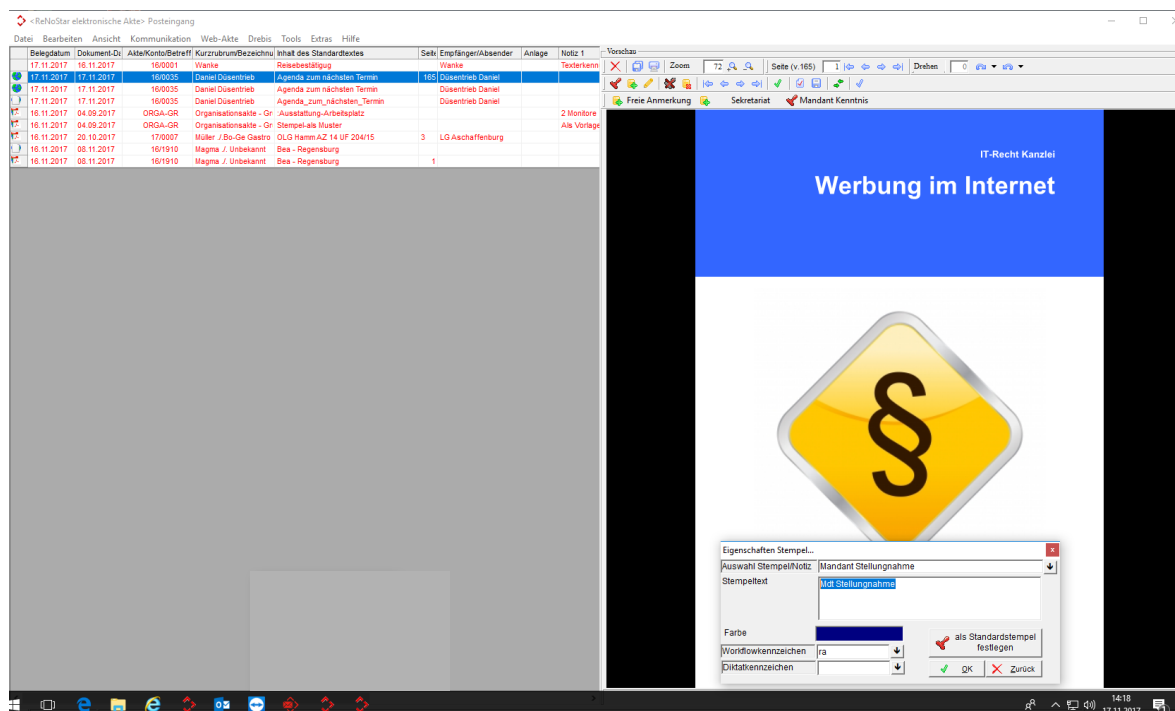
<ReNoStar elektronische Akte> Posteingang

Datei Bearbeiten Ansicht Kommunikation Web-Akte Drebis Tools Extras Hilfe

| Belegdatum | Dokument-Da | Akte/Konto/Betreff | Kurzrubrum/Bezeichnu | Inhalt des Standardtextes | Seite | Empfänger/Absender | Anlage | Notiz 1 |
|---|---|---|---|---|---|---|---|---|
| 17.11.2017 | 16.11.2017 | 16/0001 | Wanke | Reisebestätigung | | Wanke | | Texterkenn |
| 17.11.2017 | 17.11.2017 | 16/0035 | Daniel Düsentrieb | Agenda zum nächsten Termin | 165 | Düsentrieb Daniel | | |
| 17.11.2017 | 17.11.2017 | 16/0035 | Daniel Düsentrieb | Agenda zum nächsten Termin | | Düsentrieb Daniel | | |
| 17.11.2017 | 17.11.2017 | 16/0035 | Daniel Düsentrieb | Agenda_zum_nächsten_Termin | | Düsentrieb Daniel | | |
| 16.11.2017 | 04.09.2017 | ORGA-GR | Organisationsakte - Gr | .Ausstattung-Arbeitsplatz | | | | 2 Monitore |
| 16.11.2017 | 04.09.2017 | ORGA-GR | Organisationsakte - Gr | Stempel-als Muster | | | | Als Vorlage |
| 16.11.2017 | 20.10.2017 | 17/0007 | Müller ./. Bo-Ge Gastro | OLG Hamm AZ 14 UF 204/15 | 3 | LG Aschaffenburg | | |
| 16.11.2017 | 08.11.2017 | 16/1910 | Magma ./. Unbekannt | Bea - Regensburg | | | | |
| 16.11.2017 | 08.11.2017 | 16/1910 | Magma ./. Unbekannt | Bea - Regensburg | 1 | | | |

Vorschau
Zoom 72 Seite (v.165) 1 Drehen 0
Freie Anmerkung Sekretariat Mandant Kenntnis

IT-Recht Kanzlei
Werbung im Internet
§

Eigenschaften Stempel... x
Auswahl Stempel/Notiz Mandant Stellungnahme
Stempeltext Mdt Stellungnahme
Farbe
als Standardstempel festlegen
Workflowkennzeichen ra
Diktatkennzeichen
OK Zurück

14:18
17.11.2017